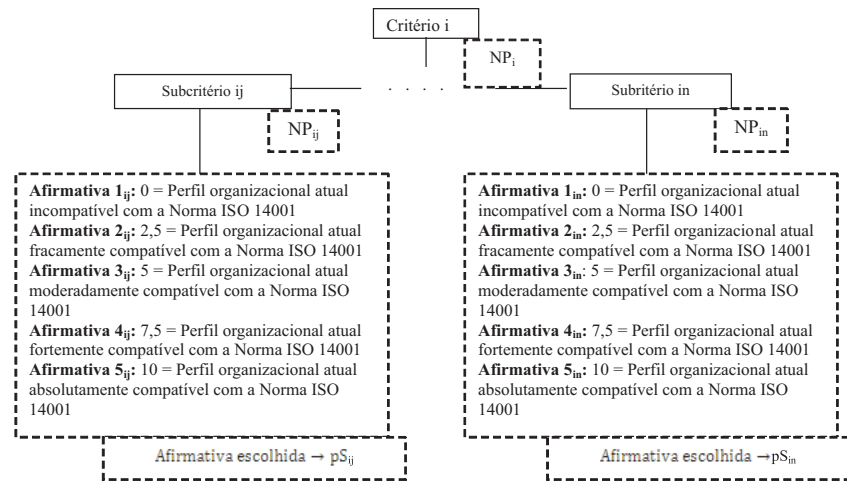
Critério i

$NP_i$

Subcritério ij

. . . .

Subritério in

$NP_{ij}$

$NP_{in}$

**Afirmativa $1_{ij}$:** 0 = Perfil organizacional atual incompatível com a Norma ISO 14001
**Afirmativa $2_{ij}$:** 2,5 = Perfil organizacional atual fracamente compatível com a Norma ISO 14001
**Afirmativa $3_{ij}$:** 5 = Perfil organizacional atual moderadamente compatível com a Norma ISO 14001
**Afirmativa $4_{ij}$:** 7,5 = Perfil organizacional atual fortemente compatível com a Norma ISO 14001
**Afirmativa $5_{ij}$:** 10 = Perfil organizacional atual absolutamente compatível com a Norma ISO 14001

Afirmativa escolhida $\rightarrow pS_{ij}$

**Afirmativa $1_{in}$:** 0 = Perfil organizacional atual incompatível com a Norma ISO 14001
**Afirmativa $2_{in}$:** 2,5 = Perfil organizacional atual fracamente compatível com a Norma ISO 14001
**Afirmativa $3_{in}$:** 5 = Perfil organizacional atual moderadamente compatível com a Norma ISO 14001
**Afirmativa $4_{in}$:** 7,5 = Perfil organizacional atual fortemente compatível com a Norma ISO 14001
**Afirmativa $5_{in}$:** 10 = Perfil organizacional atual absolutamente compatível com a Norma ISO 14001

Afirmativa escolhida $\rightarrow pS_{in}$